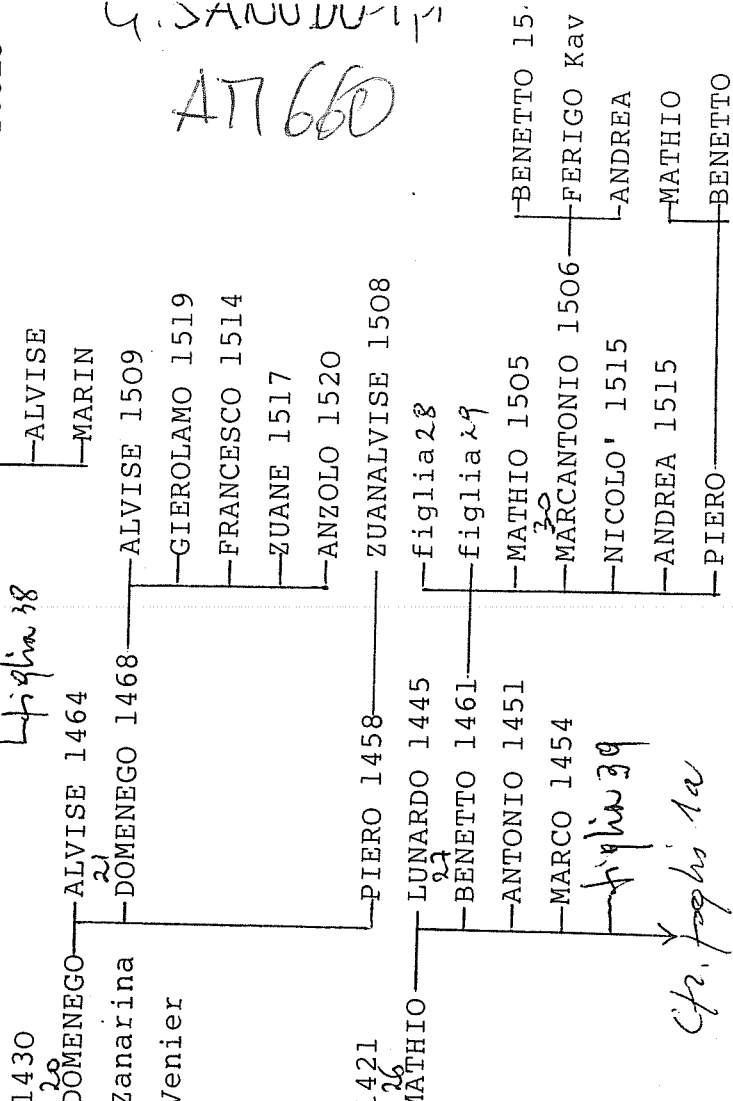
G. SANUDO-p
AM 660

1430
20
DOMENEGO
Zanarina
Venier

421
26
MATHIO

ALVISE 1464
21
DOMENEGO 1468
figlia 38
ALVISE
MARIN

ALVISE 1509
GIEROLAMO 1519
FRANCESCO 1514
ZUANE 1517
ANZOLO 1520

PIERO 1458
ZUANALVISE 1508

22
LUNARDO 1445
BENETTO 1461
ANTONIO 1451
MARCO 1454
figlia 39
cfr. foglio 1a

figlia 28
figlia 29
MATHIO 1505
30
MARCANTONIO 1506
NICOLO' 1515
ANDREA 1515
PIERO

BENETTO 15
FERIGO Kav
ANDREA
MATHIO
BENETTO